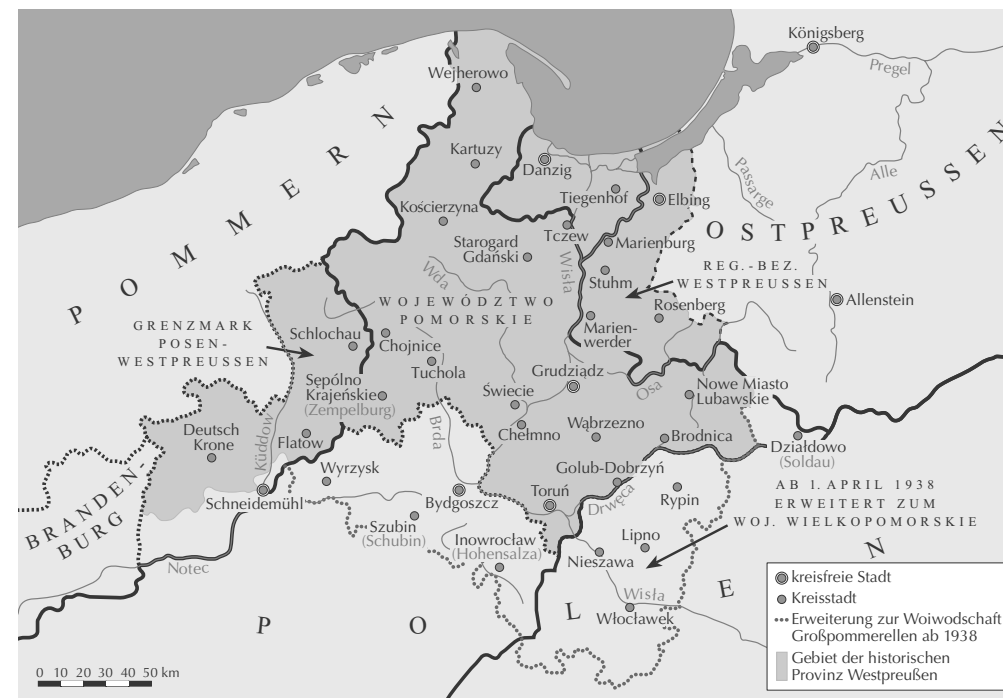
Königsberg
Pregel
Wejherowo
P O M M E R N
Kartuzy
Danzig
Tiegenhof
Elbing
Passarge
Alle
O S T P R E U S S E N
Kościerzyna
Tczew
Marienburg
Starogard Gdański
Wda
Wisła
Stuhm
REG.-BEZ. WESTPREUSSEN
Allenstein
WOJEWÓDZTWO POMORSKIE
Rosenberg
GRENZMARK POSEN-WESTPREUSSEN
Schlochau
Chojnice
Marienwerder
Tuchola
Grudziądz
Osa
Nowe Miasto Lubawskie
Sępólno Krajeńskie
(Zempelburg)
Świecie
Deutsch Krone
Küddow
Flatow
Brda
Chełmno
Wąbrzezno
Brodnica
Działdowo
(Soldau)
Wyrzysk
Golub-Dobrzyń
BRANDENBURG
Schneidemühl
Bydgoszcz
Toruń
Drwęca
Rypin
AB 1. APRIL 1938 ERWEITERT ZUM WOJ. WIELKOPOMORSKIE
Szubin
(Schubin)
Inowrocław
(Hohensalza)
Lipno
Nieszawa
Notec
N
E
Wisła
Włocławek
P
O
L
0 10 20 30 40 50 km
kreisfreie Stadt
Kreisstadt
Erweiterung zur Woiwodschaft Großpommerellen ab 1938
Gebiet der historischen Provinz Westpreußen